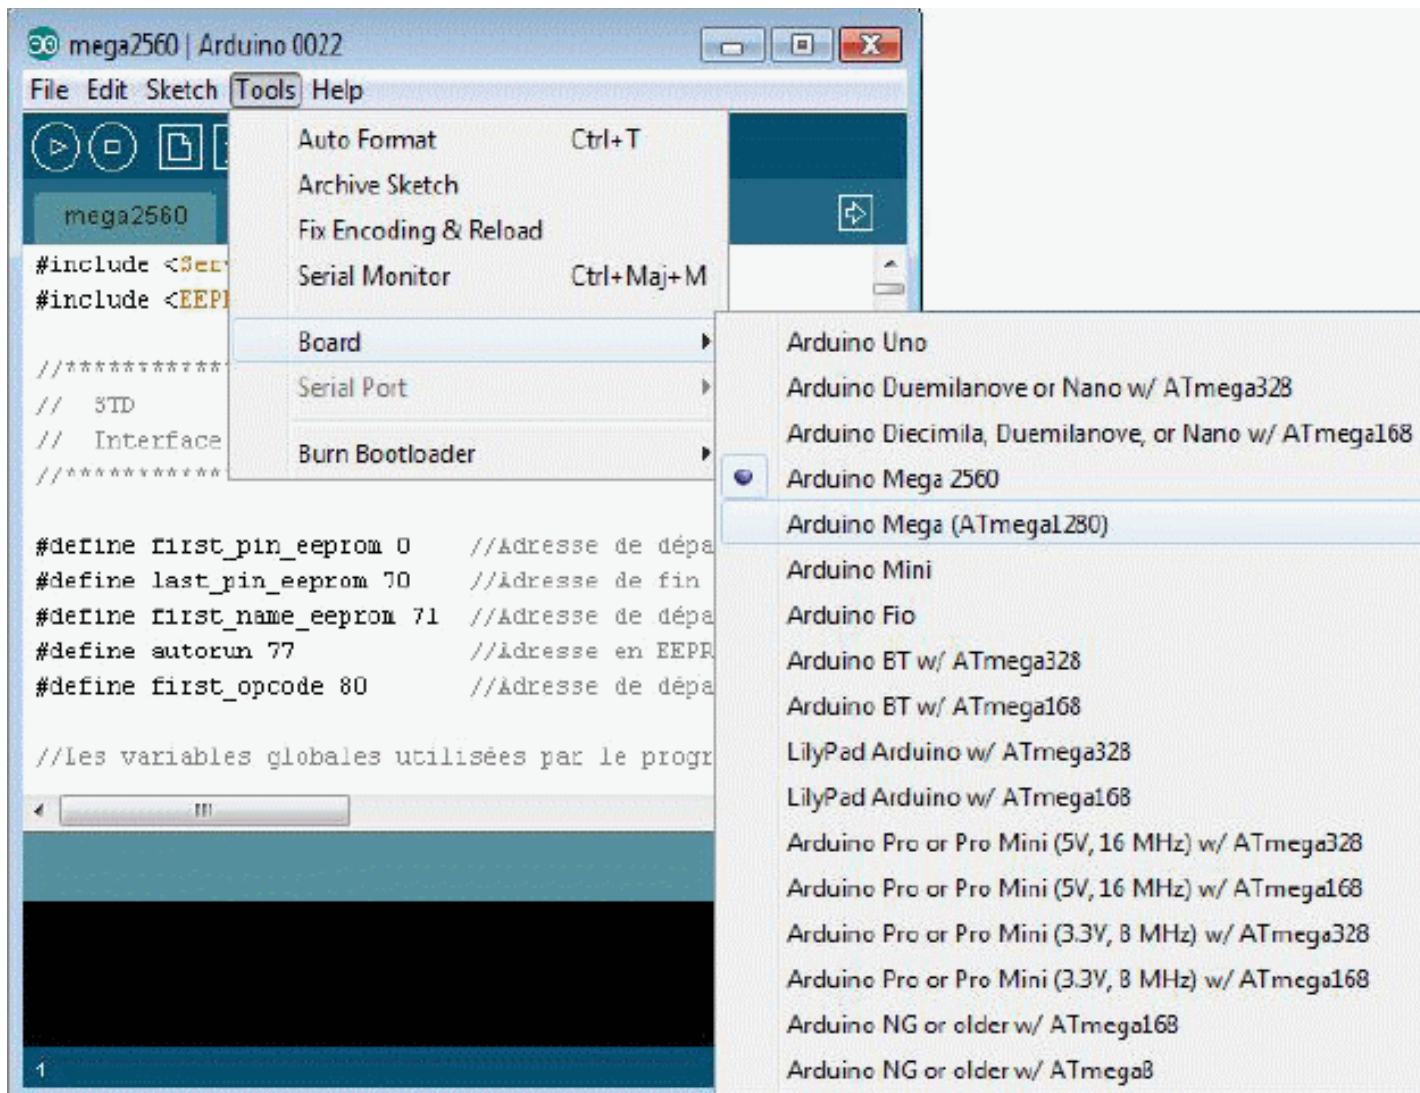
mega2560 | Arduino 0022

File Edit Sketch Tools Help

Auto Format Ctrl+T
Archive Sketch
Fix Encoding & Reload
Serial Monitor Ctrl+Maj+M
Board
Serial Port
Burn Bootloader

mega2560

#include <Ser
#include <EEP

//***********
// STD
// Interface
//***********

#define first_pin_eeprom 0 //Adresse de dépa
#define last_pin_eeprom 70 //Adresse de fin
#define first_name_eeprom 71 //Adresse de dépa
#define autorun 77 //Adresse en EEPR
#define first_opcode 80 //Adresse de dépa

//les variables globales utilisées par le progr

1

Arduino Uno
Arduino Duemilanove or Nano w/ ATmega328
Arduino Diecimila, Duemilanove, or Nano w/ ATmega168
Arduino Mega 2560
Arduino Mega (ATmega1280)
Arduino Mini
Arduino Fio
Arduino BT w/ ATmega328
Arduino BT w/ ATmega168
LilyPad Arduino w/ ATmega328
LilyPad Arduino w/ ATmega168
Arduino Pro or Pro Mini (5V, 16 MHz) w/ ATmega328
Arduino Pro or Pro Mini (5V, 16 MHz) w/ ATmega168
Arduino Pro or Pro Mini (3.3V, 8 MHz) w/ ATmega328
Arduino Pro or Pro Mini (3.3V, 8 MHz) w/ ATmega168
Arduino NG or older w/ ATmega168
Arduino NG or older w/ ATmega8